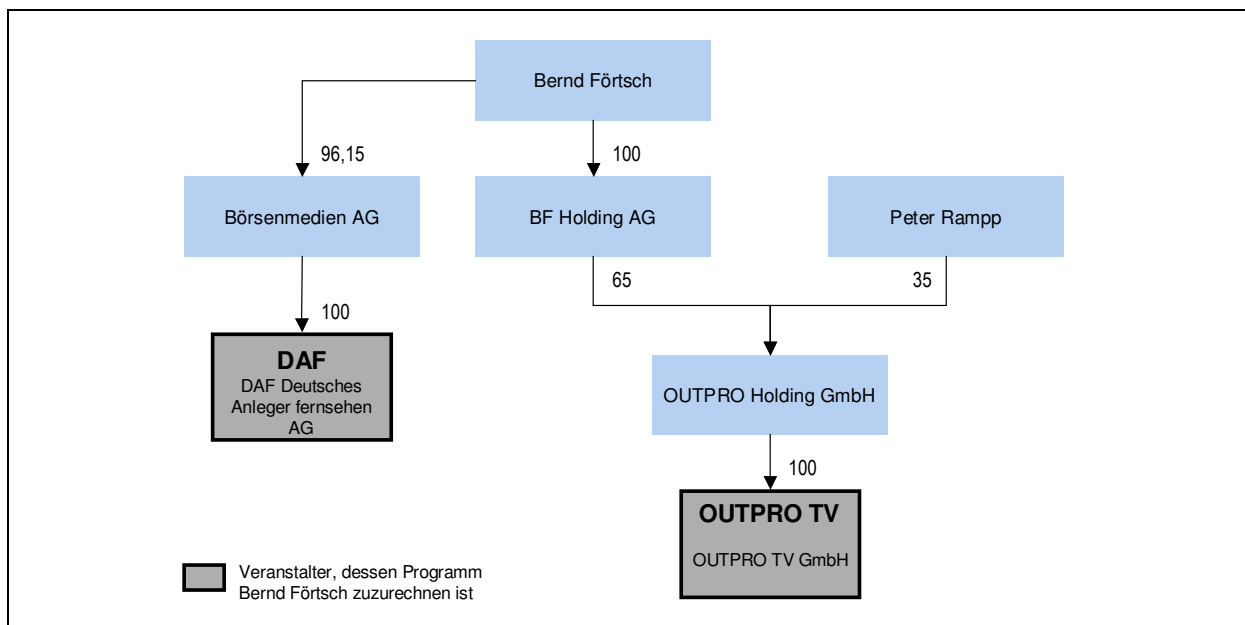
Bernd Förtsch

96,15

100

Börsenmedien AG

BF Holding AG

Peter Rampp

100

65

35

DAF
DAF Deutsches Anleger fernsehen AG

OUTPRO Holding GmbH

100

OUTPRO TV
OUTPRO TV GmbH

Veranstalter, dessen Programm Bernd Förtsch zuzurechnen ist